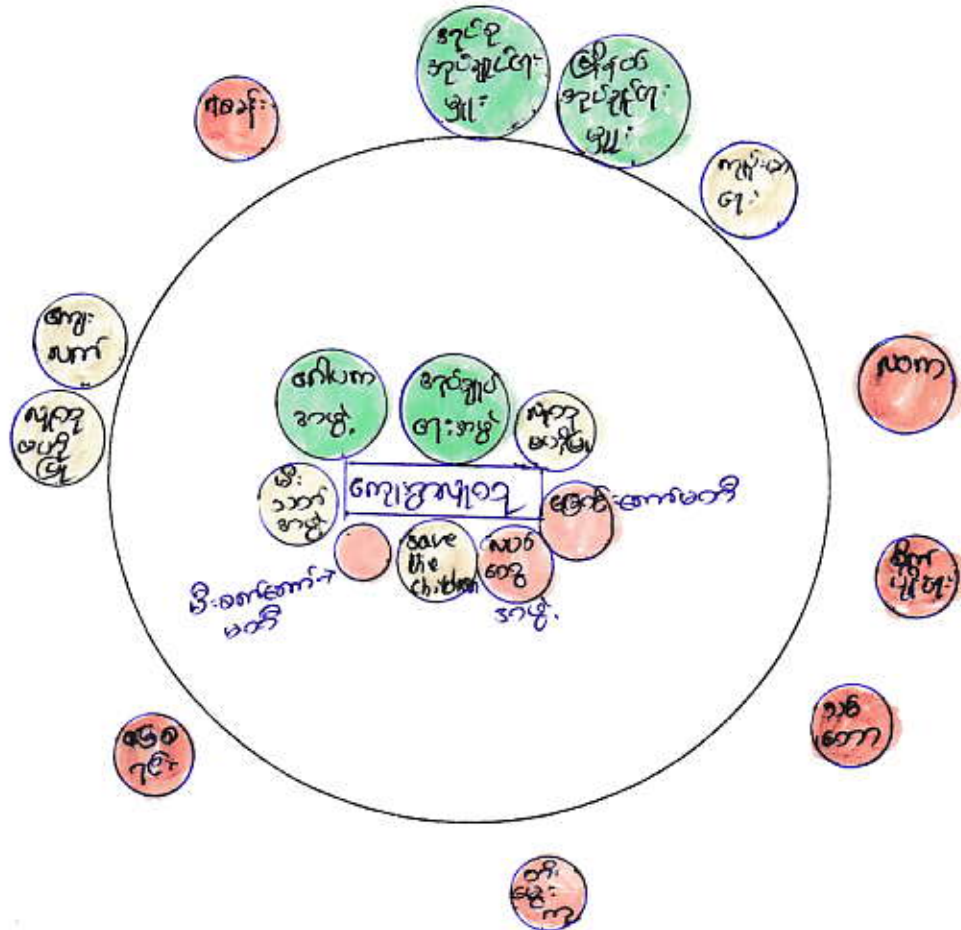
ရဲစခန်း

ဒေသခံ အုပ်ချုပ်ရေး မှူး

မြို့နယ် အုပ်ချုပ်ရေး မှူး

ကျေးရွာ ရေး

အလှူ ရှင်

လူမှု ဖောင်ဒေး

ကျောင်း

ဆေးရုံ ဆေးခန်း

ဒေသခံ ပုဂ္ဂိုလ်

ဆရာ တော်

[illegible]

ဂေါပက အဖွဲ့

ကျောင်းအုပ် ရေး အဖွဲ့

လူမှု ဖောင်ဒေး

မီး သတ် အဖွဲ့

ကျေးရွာလူထု

ဆေးခန်း-ကျန်းမာရေး

Save the children

လယ်ယာ အဖွဲ့

မီး-ဓာတ်အားပေး-> မဟာ

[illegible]